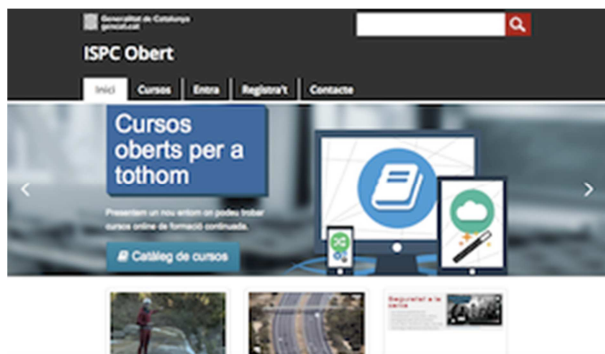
Generalitat de Catalunya
gencat.cat

ISPC Obert

Inici | Cursos | Entra | Registra't | Contacte

Cursos oberts per a tothom

Presentem un nou entorn on podeu trobar cursos online de formació continuada.

Catàleg de cursos

Seguretat a la xarxa